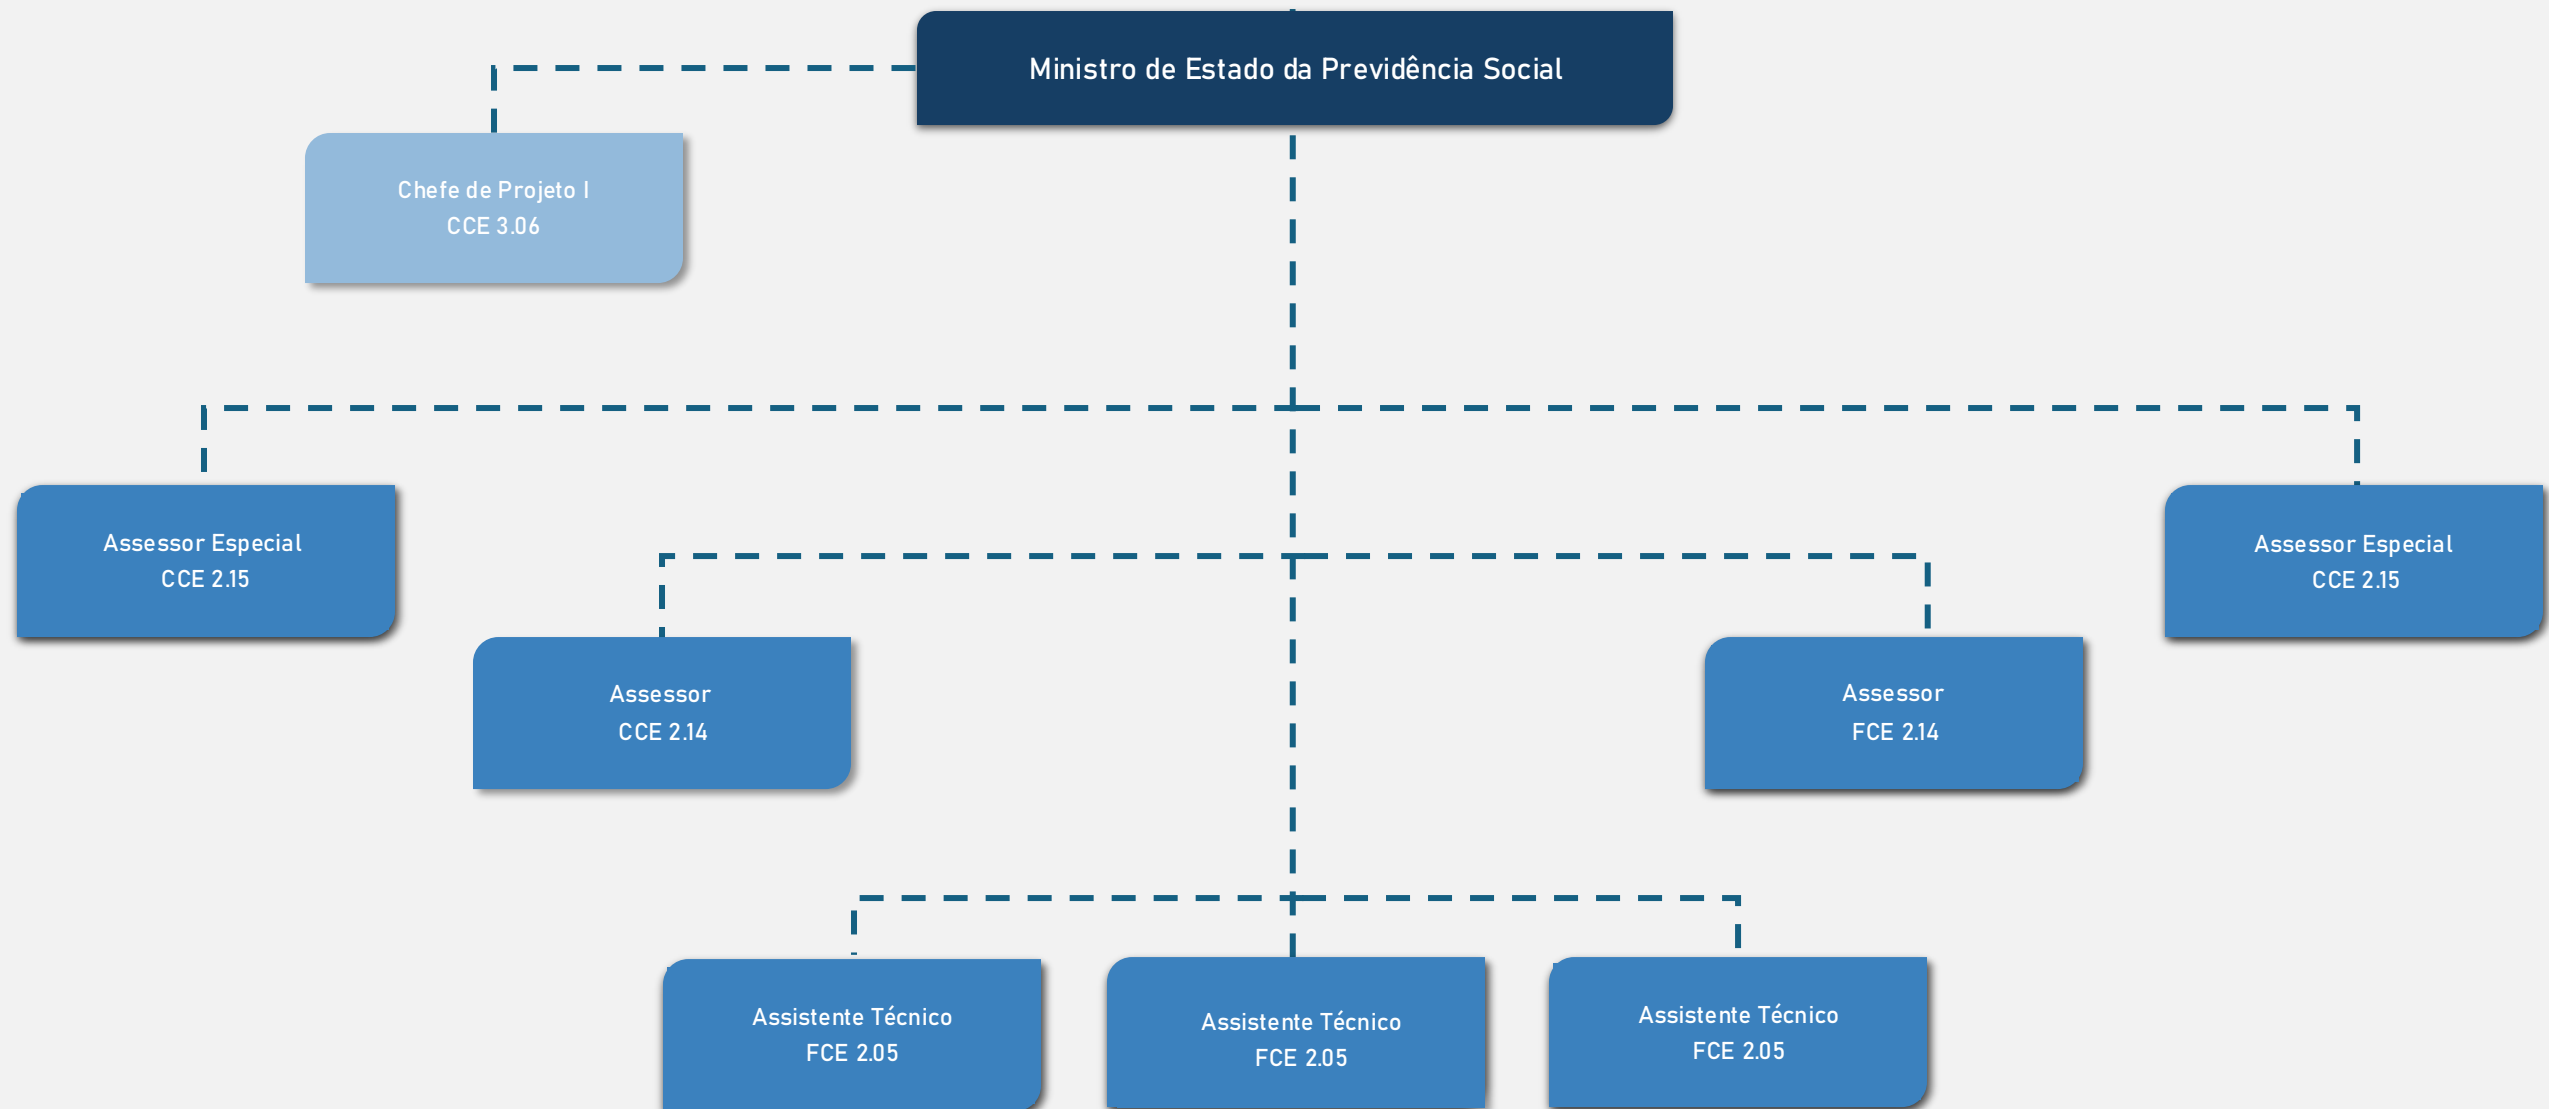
Ministro de Estado da Previdência Social

Chefe de Projeto I
CCE 3.06

Assessor Especial
CCE 2.15

Assessor Especial
CCE 2.15

Assessor
CCE 2.14

Assessor
FCE 2.14

Assistente Técnico
FCE 2.05

Assistente Técnico
FCE 2.05

Assistente Técnico
FCE 2.05